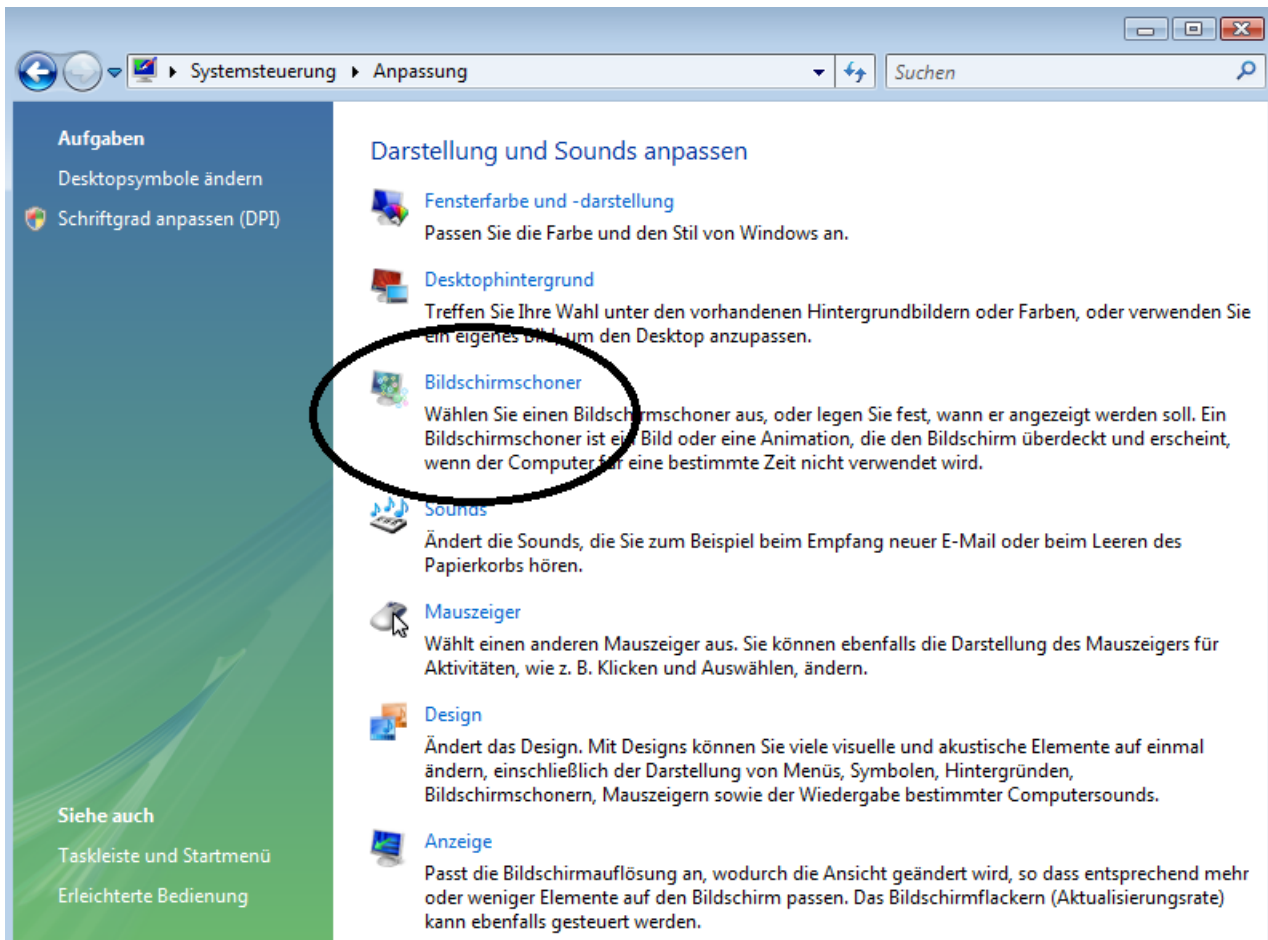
Systemsteuerung ▸ Anpassung

Suchen

Aufgaben

Desktopsymbole ändern

Schriftgrad anpassen (DPI)

Siehe auch

Taskleiste und Startmenü

Erleichterte Bedienung

Darstellung und Sounds anpassen

Fensterfarbe und -darstellung

Passen Sie die Farbe und den Stil von Windows an.

Desktophintergrund

Treffen Sie Ihre Wahl unter den vorhandenen Hintergrundbildern oder Farben, oder verwenden Sie ein eigenes Bild, um den Desktop anzupassen.

Bildschirmschoner

Wählen Sie einen Bildschirmschoner aus, oder legen Sie fest, wann er angezeigt werden soll. Ein Bildschirmschoner ist ein Bild oder eine Animation, die den Bildschirm überdeckt und erscheint, wenn der Computer für eine bestimmte Zeit nicht verwendet wird.

Sounds

Ändert die Sounds, die Sie zum Beispiel beim Empfang neuer E-Mail oder beim Leeren des Papierkorbs hören.

Mauszeiger

Wählt einen anderen Mauszeiger aus. Sie können ebenfalls die Darstellung des Mauszeigers für Aktivitäten, wie z. B. Klicken und Auswählen, ändern.

Design

Ändert das Design. Mit Designs können Sie viele visuelle und akustische Elemente auf einmal ändern, einschließlich der Darstellung von Menüs, Symbolen, Hintergründen, Bildschirmschonern, Mauszeigern sowie der Wiedergabe bestimmter Computersounds.

Anzeige

Passt die Bildschirmauflösung an, wodurch die Ansicht geändert wird, so dass entsprechend mehr oder weniger Elemente auf den Bildschirm passen. Das Bildschirmflackern (Aktualisierungsrate) kann ebenfalls gesteuert werden.